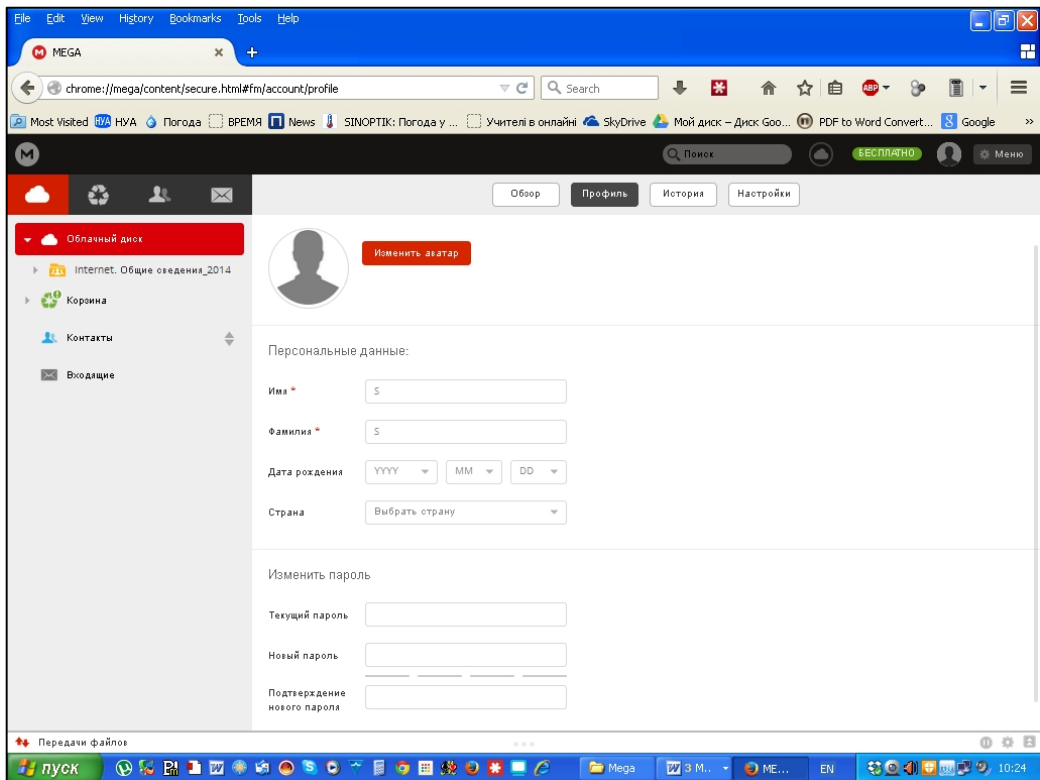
File Edit View History Bookmarks Tools Help

MEGA

chrome://mega/content/secure.html#fm/account/profile

Search

Most Visited НУА Погода ВРЕМЯ News SINOPTIK: Погода у ... Учителі в онлайні SkyDrive Мой диск – Диск Goo... PDF to Word Convert... Google

Поиск

БЕСПЛАТНО

Меню

Обзор Профиль История Настройки

Облачный диск

Internet. Общие сведения_2014

Корзина

Контакты

Входящие

Изменить аватар

Персональные данные:

Имя *

S

Фамилия *

S

Дата рождения

YYYY MM DD

Страна

Выбрать страну

Изменить пароль

Текущий пароль

Новый пароль

Подтверждение нового пароля

Передачи файлов

пуск

Mega

3 M...

ME...

EN

10:24